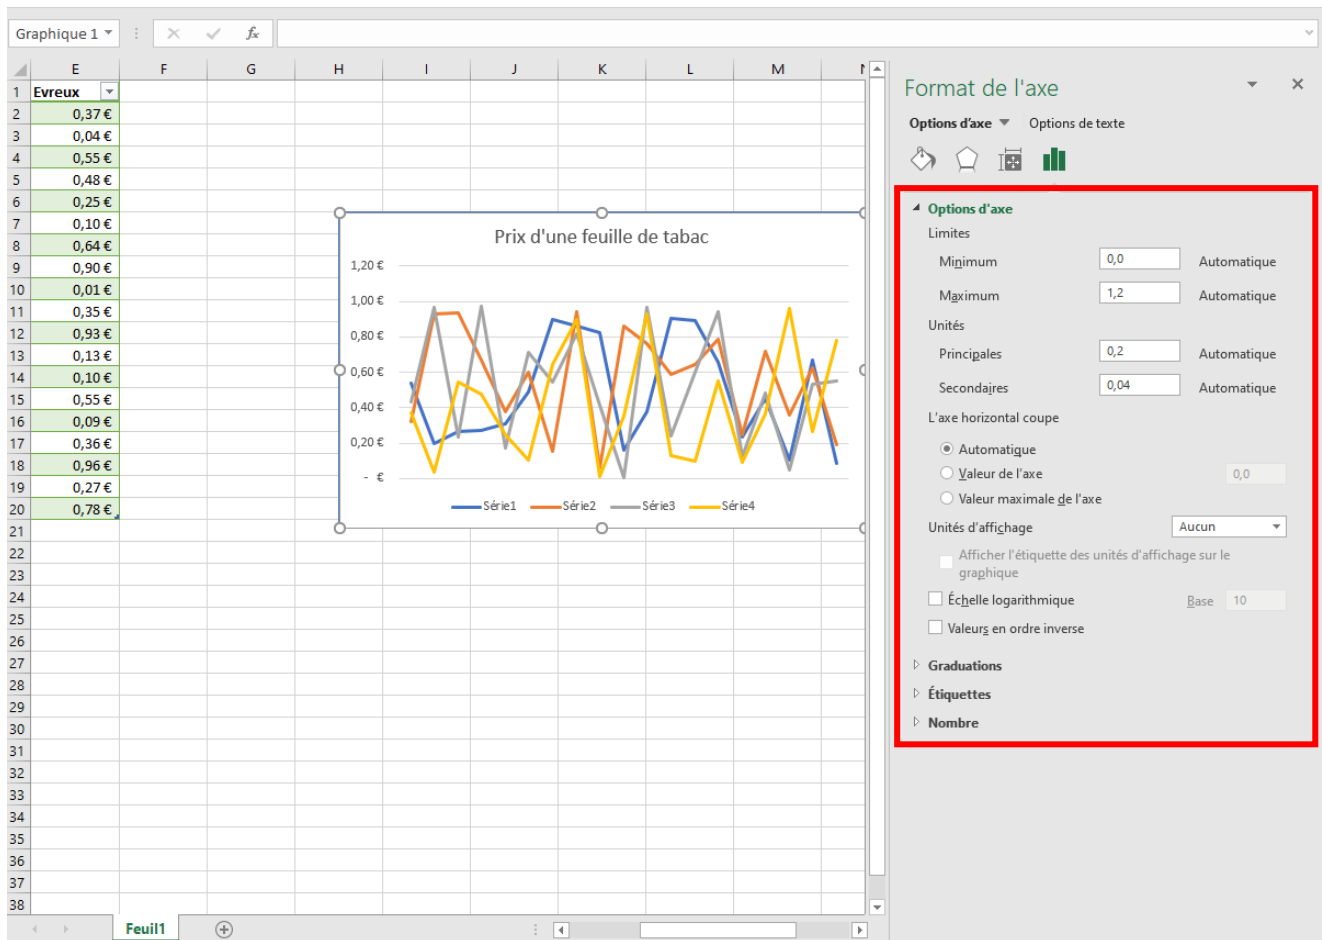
Graphique 1

| | E | F | G | H | I | J | K | L | M | N |
|---|---|---|---|---|---|---|---|---|---|---|
| 1 | Evreux | | | | | | | | | |
| 2 | 0,37 € | | | | | | | | | |
| 3 | 0,04 € | | | | | | | | | |
| 4 | 0,55 € | | | | | | | | | |
| 5 | 0,48 € | | | | | | | | | |
| 6 | 0,25 € | | | | | | | | | |
| 7 | 0,10 € | | | | | | | | | |
| 8 | 0,64 € | | | | | | | | | |
| 9 | 0,90 € | | | | | | | | | |
| 10 | 0,01 € | | | | | | | | | |
| 11 | 0,35 € | | | | | | | | | |
| 12 | 0,93 € | | | | | | | | | |
| 13 | 0,13 € | | | | | | | | | |
| 14 | 0,10 € | | | | | | | | | |
| 15 | 0,55 € | | | | | | | | | |
| 16 | 0,09 € | | | | | | | | | |
| 17 | 0,36 € | | | | | | | | | |
| 18 | 0,96 € | | | | | | | | | |
| 19 | 0,27 € | | | | | | | | | |
| 20 | 0,78 € | | | | | | | | | |

21 22 23 24 25 26 27 28 29 30 31 32 33 34 35 36 37 38

Prix d'une feuille de tabac

1,20 €
1,00 €
0,80 €
0,60 €
0,40 €
0,20 €
- €

Série1 Série2 Série3 Série4

Feuil1

Format de l'axe

Options d'axe Options de texte

Options d'axe
Limites
Minimum 0,0 Automatique
Maximum 1,2 Automatique
Unités
Principales 0,2 Automatique
Secondaires 0,04 Automatique
L'axe horizontal coupe
Automatique
Valeur de l'axe 0,0
Valeur maximale de l'axe
Unités d'affichage Aucun
Afficher l'étiquette des unités d'affichage sur le graphique
Échelle logarithmique Base 10
Valeurs en ordre inverse
Graduations
Étiquettes
Nombre